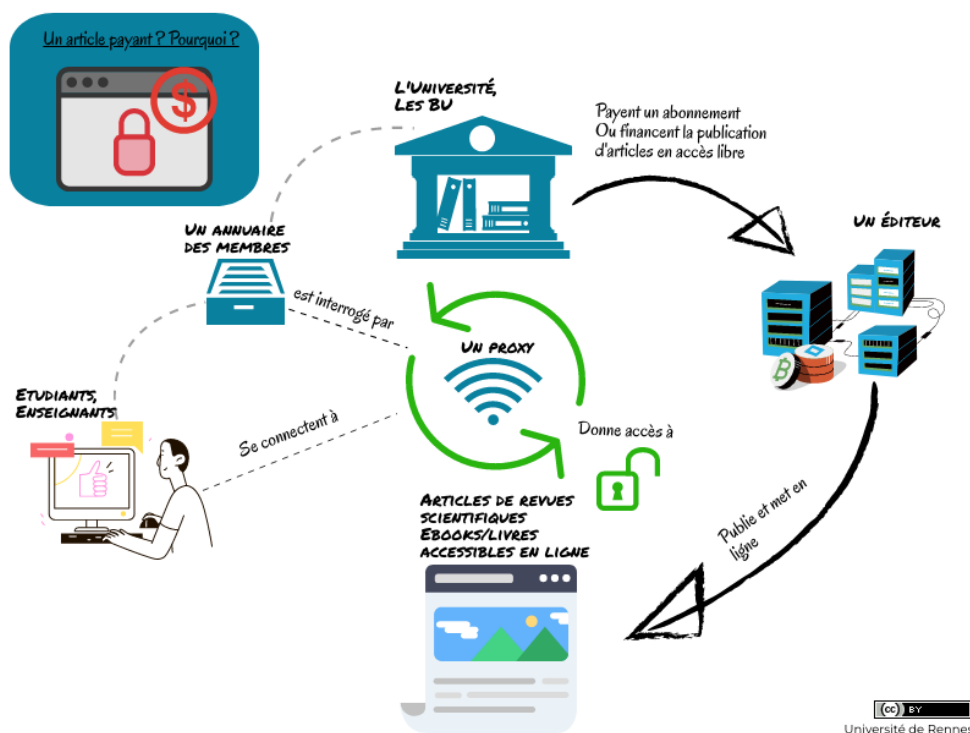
Un article payant ? Pourquoi ?

L'Université, Les BU

Payent un abonnement Ou financent la publication d'articles en accès libre

Un éditeur

Un annuaire des membres

est interrogé par

Un proxy

Etudiants, Enseignants

Se connectent à

Donne accès à

Articles de revues scientifiques Ebooks/livres accessibles en ligne

Publie et met en ligne

(cc) BY

Université de Rennes